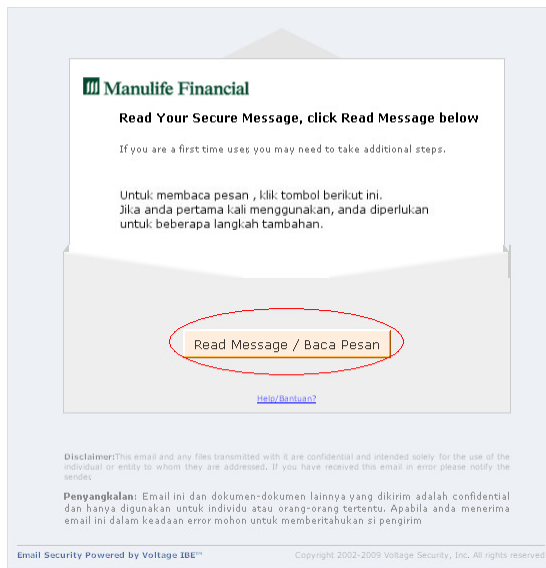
Manulife Financial

Read Your Secure Message, click Read Message below

If you are a first time user, you may need to take additional steps.

Untuk membaca pesan , klik tombol berikut ini.
Jika anda pertama kali menggunakan, anda diperlukan untuk beberapa langkah tambahan.

Read Message / Baca Pesan

Help/Bantuan?

Disclaimer: This email and any files transmitted with it are confidential and intended solely for the use of the individual or entity to whom they are addressed. If you have received this email in error please notify the sender.

Penyangkalan: Email ini dan dokumen-dokumen lainnya yang dikirim adalah confidential dan hanya digunakan untuk individu atau orang-orang tertentu. Apabila anda menerima email ini dalam keadaan error mohon untuk memberitahukan si pengirim

Email Security Powered by Voltage IBE™

Copyright 2002-2009 Voltage Security, Inc. All rights reserved